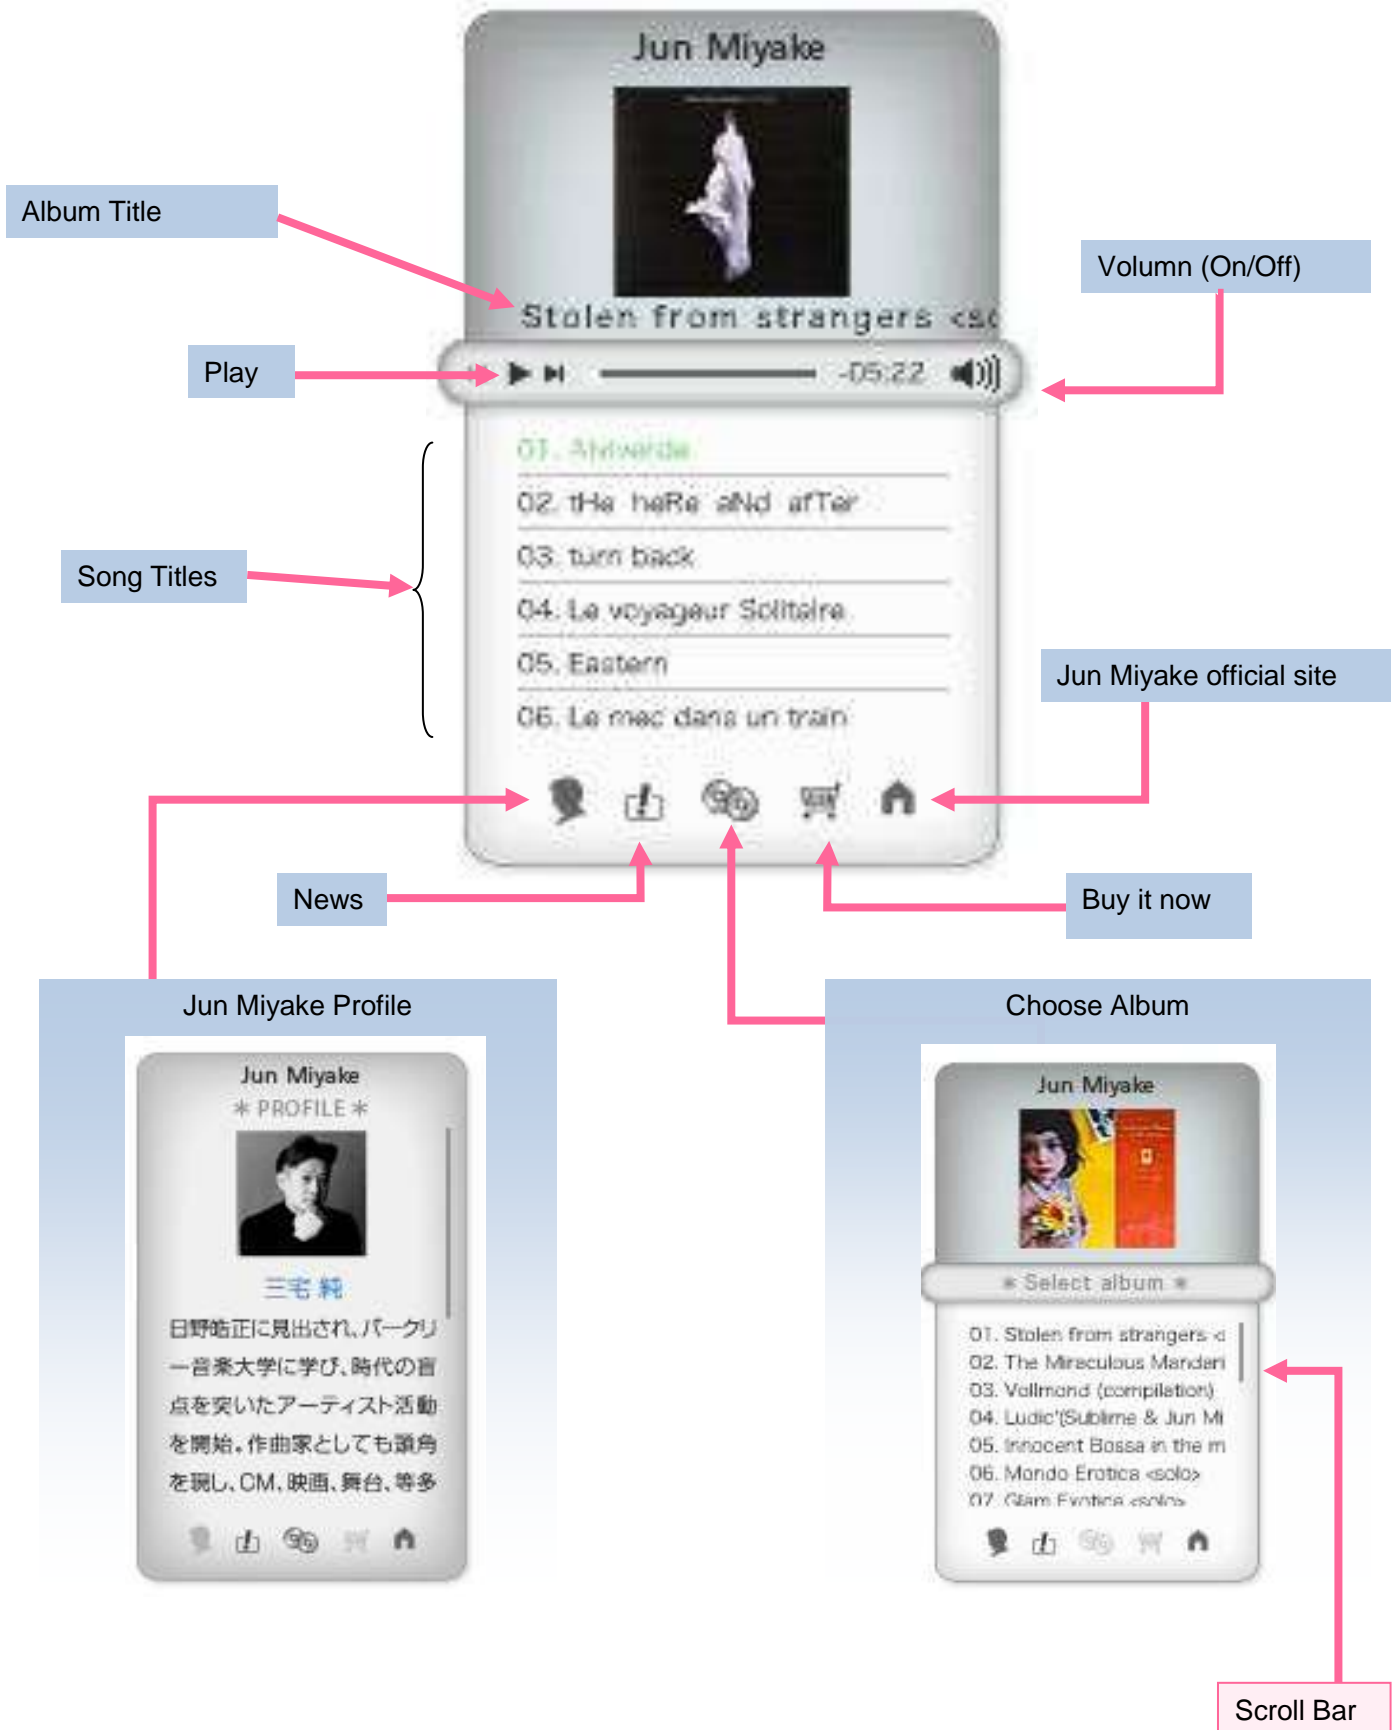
Jun Miyake

Album Title

Volumn (On/Off)

Stolen from strangers <sc

Play

-05:22

01. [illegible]

02. tHe heRe aNd afTer

03. turn back

04. Le voyageur Solitaire

05. Eastern

06. Le mec dans un train

Song Titles

Jun Miyake official site

News

Buy it now

Jun Miyake Profile

Choose Album

Jun Miyake
＊PROFILE＊

三宅 純

日野皓正に見出され, バークリー音楽大学に学び, 時代の盲点を突いたアーティスト活動を開始。作曲家としても頭角を現し, CM, 映画, 舞台, 等多

Jun Miyake

＊ Select album ＊

01. Stolen from strangers <
02. The Miraculous Mandari
03. Vollmond (compilation)
04. Ludic'(Sublime & Jun Mi
05. Innocent Bossa in the m
06. Mondo Erotica <solo>
07. Glam Exotica <solo>

Scroll Bar